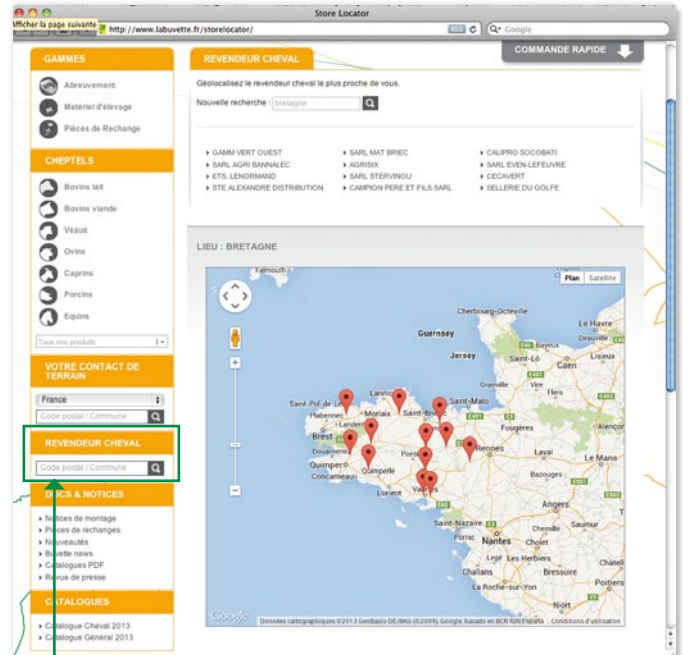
Store Locator

Afficher la page suivante

http://www.labuvette.fr/storelocator/

Google

COMMANDE RAPIDE

GAMMES

Abreuvement

Matériel d'élevage

Pièces de Rechange

CHEPTELS

Bovins lait

Bovins viande

Veaux

Ovins

Caprins

Porcins

Equins

Tous nos produits

VOTRE CONTACT DE TERRAIN

France

Code postal / Commune

REVENDEUR CHEVAL

Code postal / Commune

DOCS & NOTICES

Notices de montage

Pièces de rechanges

Nouveautés

Buvette news

Catalogues PDF

Revue de presse

CATALOGUES

Catalogue Cheval 2013

Catalogue Général 2013

REVENDEUR CHEVAL

Géolocalisez le revendeur cheval le plus proche de vous.

Nouvelle recherche : bretagne

GAMM VERT OUEST
SARL AGRI BANNALEC
ETS. LENORMAND
STE ALEXANDRE DISTRIBUTION

SARL MAT BRIEC
AGRISIX
SARL STERVINOU
CAMPION PERE ET FILS SARL

CALIPRO SOCOBATI
SARL EVEN-LEFEUVRE
CECAVERT
SELLERIE DU GOLFE

LIEU : BRETAGNE

Plan Satellite

Falmouth

Cherbourg-Octeville

Guernsey

Jersey

Le Havre

Bayeux

Saint-Lô

Caen

Lisieux

Granville

Saint-Pol-de-Léon

Lannion

Morlaix

Saint-Brieuc

Saint-Malo

Brest

Landerneau

Douarnenez

Quimper

Concarneau

Quimperlé

Rennes

Fougères

Alençon

Laval

Vannes

Bazouges

Angers

Saint-Nazaire

Nantes

Cholet

Les Herbiers

Bressuire

Challans

Poitiers

Google

Données cartographiques ©2013 GeoBasis-DE/BKG (©2009), Google, basado en BCN IGN España Conditions d'utilisation